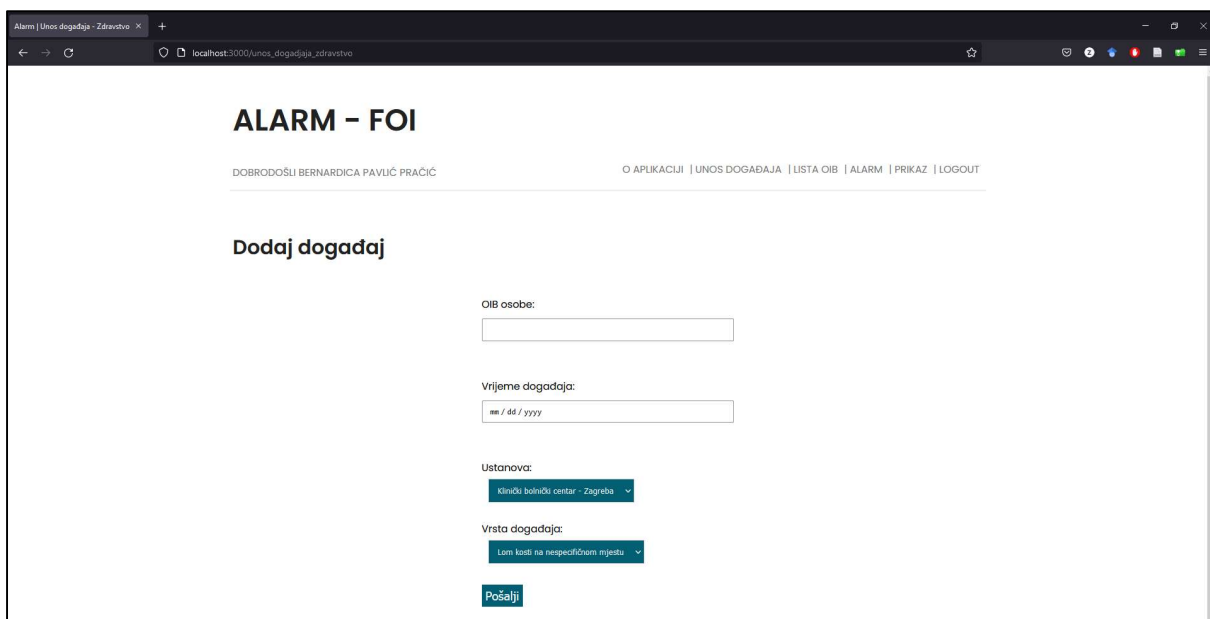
Alarm | Unos događaja - Zdravstvo ×

localhost:3000/unos_dogadjaja_zdravstvo

ALARM - FOI

DOBRODOŠLI BERNARDICA PAVLIĆ PRAČIĆ

O APLIKACIJI | UNOS DOGAĐAJA | LISTA OIB | ALARM | PRIKAZ | LOGOUT

Dodaj događaj

OIB osobe:

Vrijeme događaja:

mm / dd / yyyy

Ustanova:

Klinički bolnički centar - Zagreba

Vrsta događaja:

Lom kosti na nespecifičnom mjestu

Pošalji